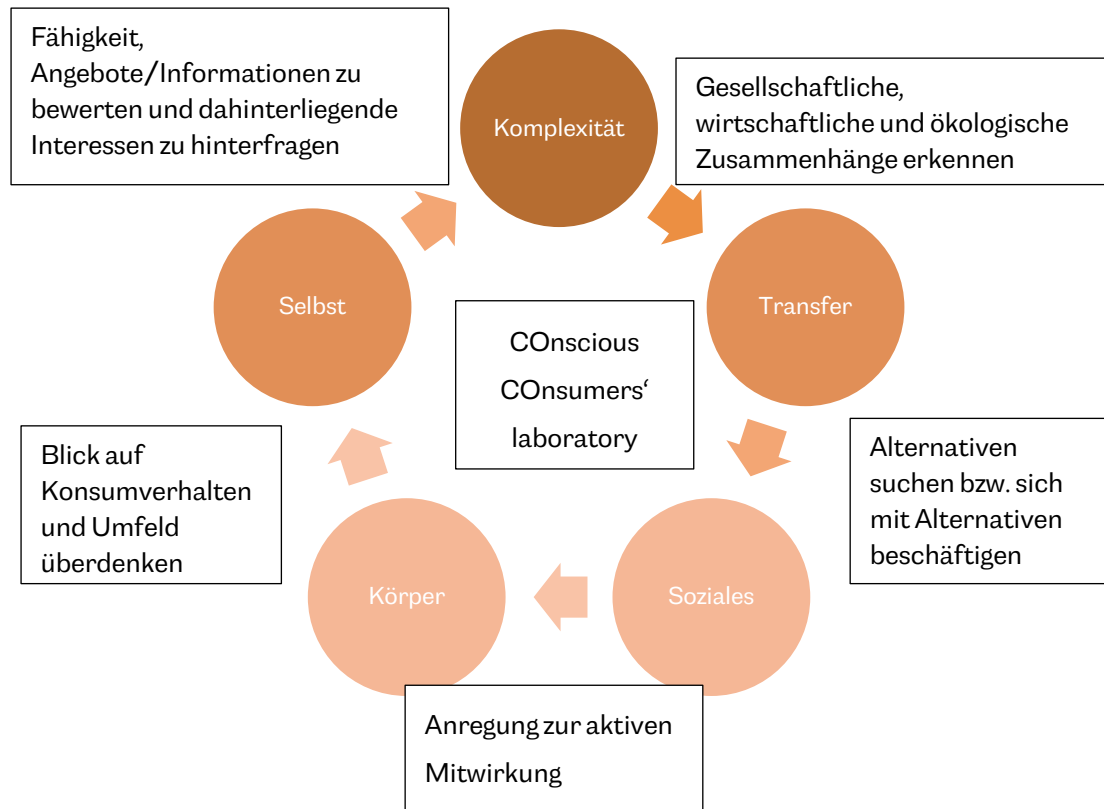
Fähigkeit, Angebote/Informationen zu bewerten und dahinterliegende Interessen zu hinterfragen

Komplexität

Gesellschaftliche, wirtschaftliche und ökologische Zusammenhänge erkennen

Selbst

Transfer

COnscious COnsumers‘ laboratory

Blick auf Konsumverhalten und Umfeld überdenken

Alternativen suchen bzw. sich mit Alternativen beschäftigen

Körper

Soziales

Anregung zur aktiven Mitwirkung